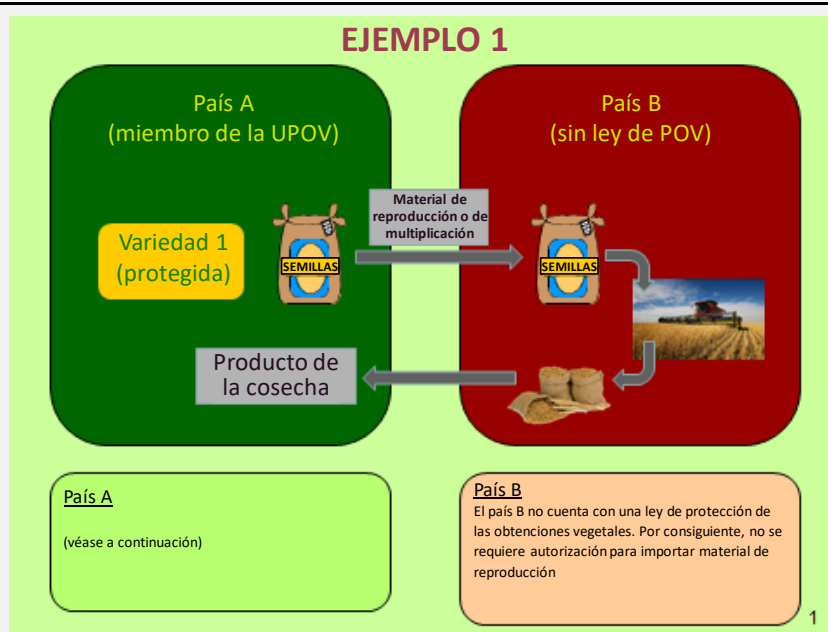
EJEMPLO 1

País A
(miembro de la UPOV)

País B
(sin ley de POV)

Variedad 1
(protegida)

SEMILLAS

Material de reproducción o de multiplicación

SEMILLAS

Producto de la cosecha

País A

(véase a continuación)

País B
El país B no cuenta con una ley de protección de las obtenciones vegetales. Por consiguiente, no se requiere autorización para importar material de reproducción

1